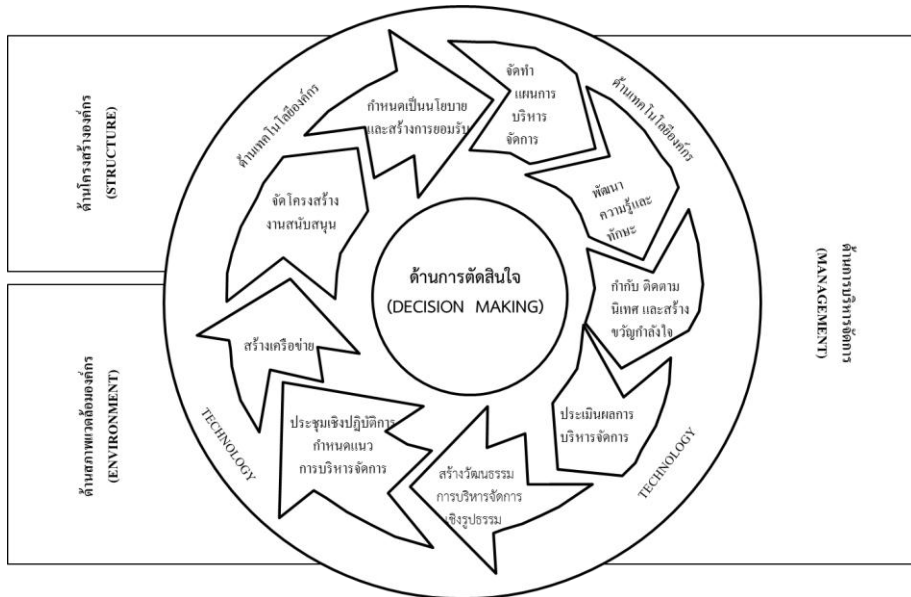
ด้านโครงสร้างองค์กร
(STRUCTURE)

ด้านสภาพแวดล้อมองค์กร
(ENVIRONMENT)

ด้านการบริหารจัดการ
(MANAGEMENT)

ด้านเทคโนโลยีองค์กร

กำหนดเป็นนโยบาย และสร้างการยอมรับ

จัดทำ แผนการ บริหาร จัดการ

ด้านเทคโนโลยีองค์กร

พัฒนา ความรู้และ ทักษะ

กำกับ ติดตาม นิเทศ และสร้าง ขวัญกำลังใจ

ประเมินผลการ บริหารจัดการ

TECHNOLOGY

สร้างวัฒนธรรม การบริหารจัดการ เชิงรูปธรรม

ประชุมเชิงปฏิบัติการ กำหนดแนว การบริหารจัดการ

TECHNOLOGY

สร้างเครือข่าย

จัดโครงสร้าง งานสนับสนุน

ด้านการตัดสินใจ
(DECISION MAKING)